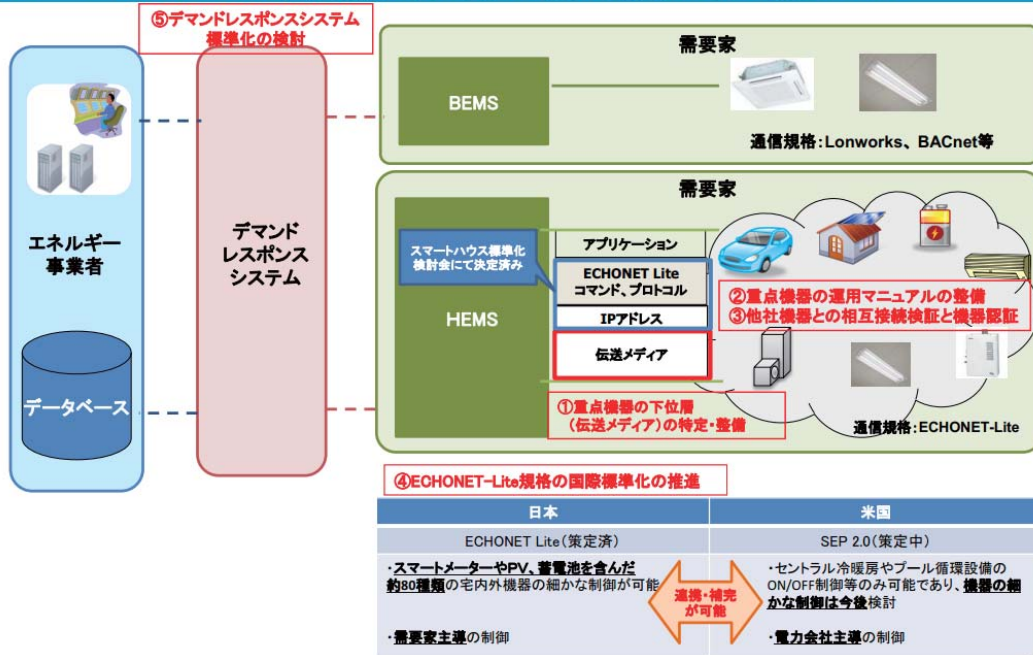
⑤デマンドレスポンスシステム標準化の検討

エネルギー事業者

データベース

デマンドレスポンスシステム

需要家

BEMS

通信規格：Lonworks、BACnet等

需要家

HEMS

スマートハウス標準化検討会にて決定済み

アプリケーション

ECHONET Lite コマンド、プロトコル

IPアドレス

伝送メディア

②重点機器の運用マニュアルの整備
③他社機器との相互接続検証と機器認証

①重点機器の下位層（伝送メディア）の特定・整備

通信規格：ECHONET-Lite

④ECHONET-Lite規格の国際標準化の推進

| 日本 | 米国 |
|---|---|
| ECHONET Lite（策定済） | SEP 2.0（策定中） |
| ・スマートメーターやPV、蓄電池を含んだ約80種類の宅内外機器の細かな制御が可能 | ・セントラル冷暖房やプール循環設備のON/OFF制御等のみ可能であり、機器の細かな制御は今後検討 |
| ・需要家主導の制御 | ・電力会社主導の制御 |

連携・補完が可能